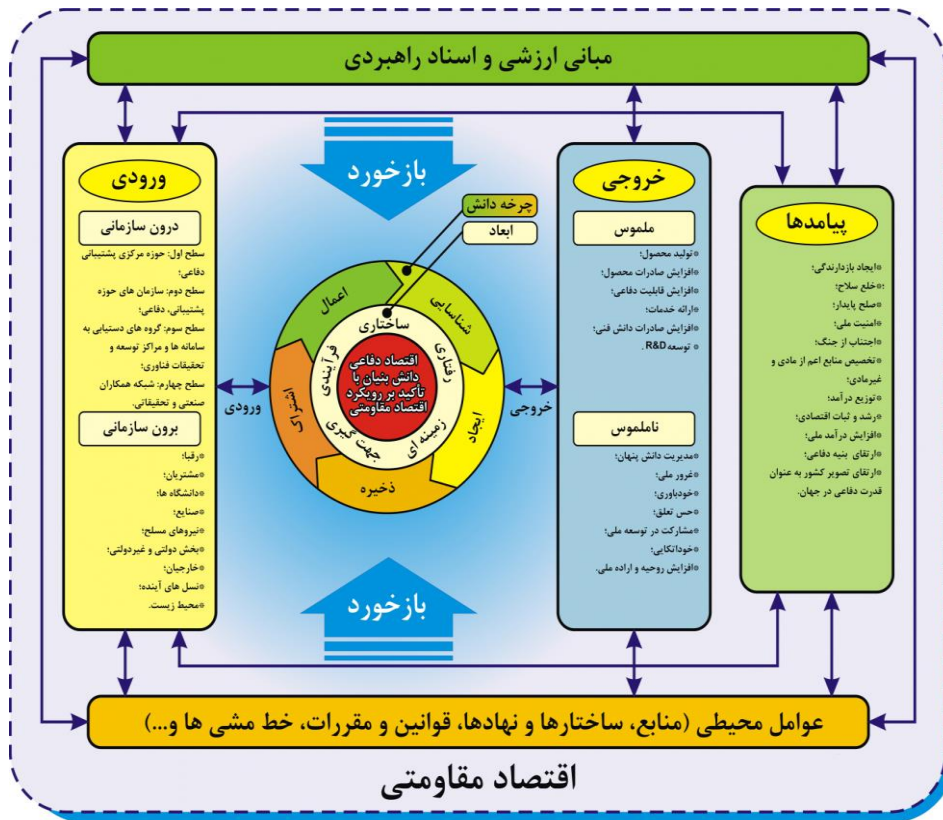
مبانی ارزشی و اسناد راهبردی

ورودی

درون سازمانی

سطح اول: حوزه مرکزی پشتیبانی دفاعی؛
سطح دوم: سازمان های حوزه پشتیبانی، دفاعی؛
سطح سوم: گروه های دستیابی به سامانه ها و مراکز توسعه و تحقیقات فناوری؛
سطح چهارم: شبکه همکاران صنعتی و تحقیقاتی.

برون سازمانی

رقبا؛
مشتریان؛
دانشگاه ها؛
صنایع؛
نیروهای مسلح؛
بخش دولتی و غیردولتی؛
خارجیان؛
نسل های آینده؛
محیط زیست.

بازخورد

چرخه دانش
ابعاد

اعمال
شناسایی
ایجاد
ذخیره
اشتراک

ساختاری
رفتاری
زمینه ای
جهت گیری
فرآیندی

اقتصاد دفاعی دانش بنیان با تاکید بر رویکرد اقتصاد مقاومتی

ورودی
خروجی

بازخورد

خروجی

ملموس

تولید محصول؛
افزایش صادرات محصول؛
افزایش قابلیت دفاعی؛
ارائه خدمات؛
افزایش صادرات دانش فنی؛
توسعه R&D.

ناملموس

مدیریت دانش پنهان؛
غرور ملی؛
خودباوری؛
حس تعلق؛
مشارکت در توسعه ملی؛
خوداتکایی؛
افزایش روحیه و اراده ملی.

پیامدها

ایجاد بازدارندگی؛
خلع سلاح؛
صلح پایدار؛
امنیت ملی؛
اجتناب از جنگ؛
تخصیص منابع اعم از مادی و غیرمادی؛
توزیع درآمد؛
رشد و ثبات اقتصادی؛
افزایش درآمد ملی؛
ارتقای بنیه دفاعی؛
ارتقای تصویر کشور به عنوان قدرت دفاعی در جهان.

عوامل محیطی (منابع، ساختارها و نهادها، قوانین و مقررات، خط مشی ها و...)

اقتصاد مقاومتی